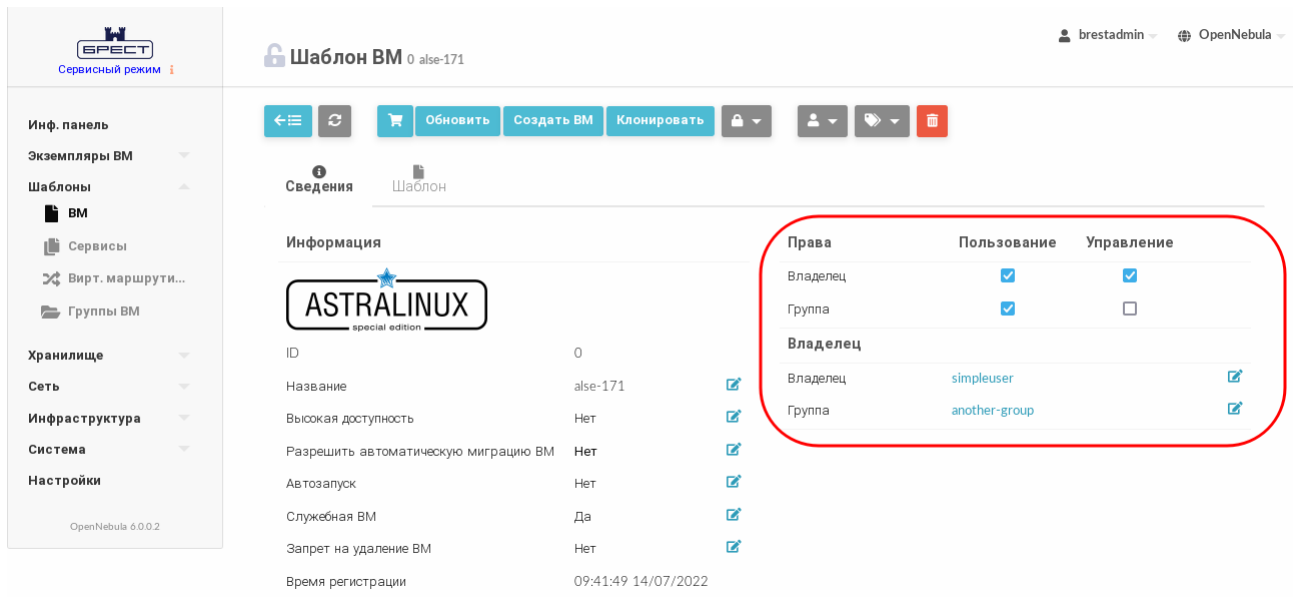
БРЕСТ
Сервисный режим ℹ

Шаблон ВМ 0 alse-171

brestadmin
OpenNebula

Инф. панель
Экземпляры ВМ
Шаблоны
ВМ
Сервисы
Вирт. маршрути...
Группы ВМ
Хранилище
Сеть
Инфраструктура
Система
Настройки

OpenNebula 6.0.0.2

Обновить
Создать ВМ
Клонировать

Сведения
Шаблон

Информация

ASTRALINUX
special edition

| | |
|---|---|
| ID | 0 |
| Название | alse-171 |
| Высокая доступность | Нет |
| Разрешить автоматическую миграцию ВМ | Нет |
| Автозапуск | Нет |
| Служебная ВМ | Да |
| Запрет на удаление ВМ | Нет |
| Время регистрации | 09:41:49 14/07/2022 |

| Права | Пользование | Управление |
|---|---|---|
| Владелец | ☑ | ☑ |
| Группа | ☑ | ☐ |

Владелец

| | |
|---|---|
| Владелец | simpleuser |
| Группа | another-group |